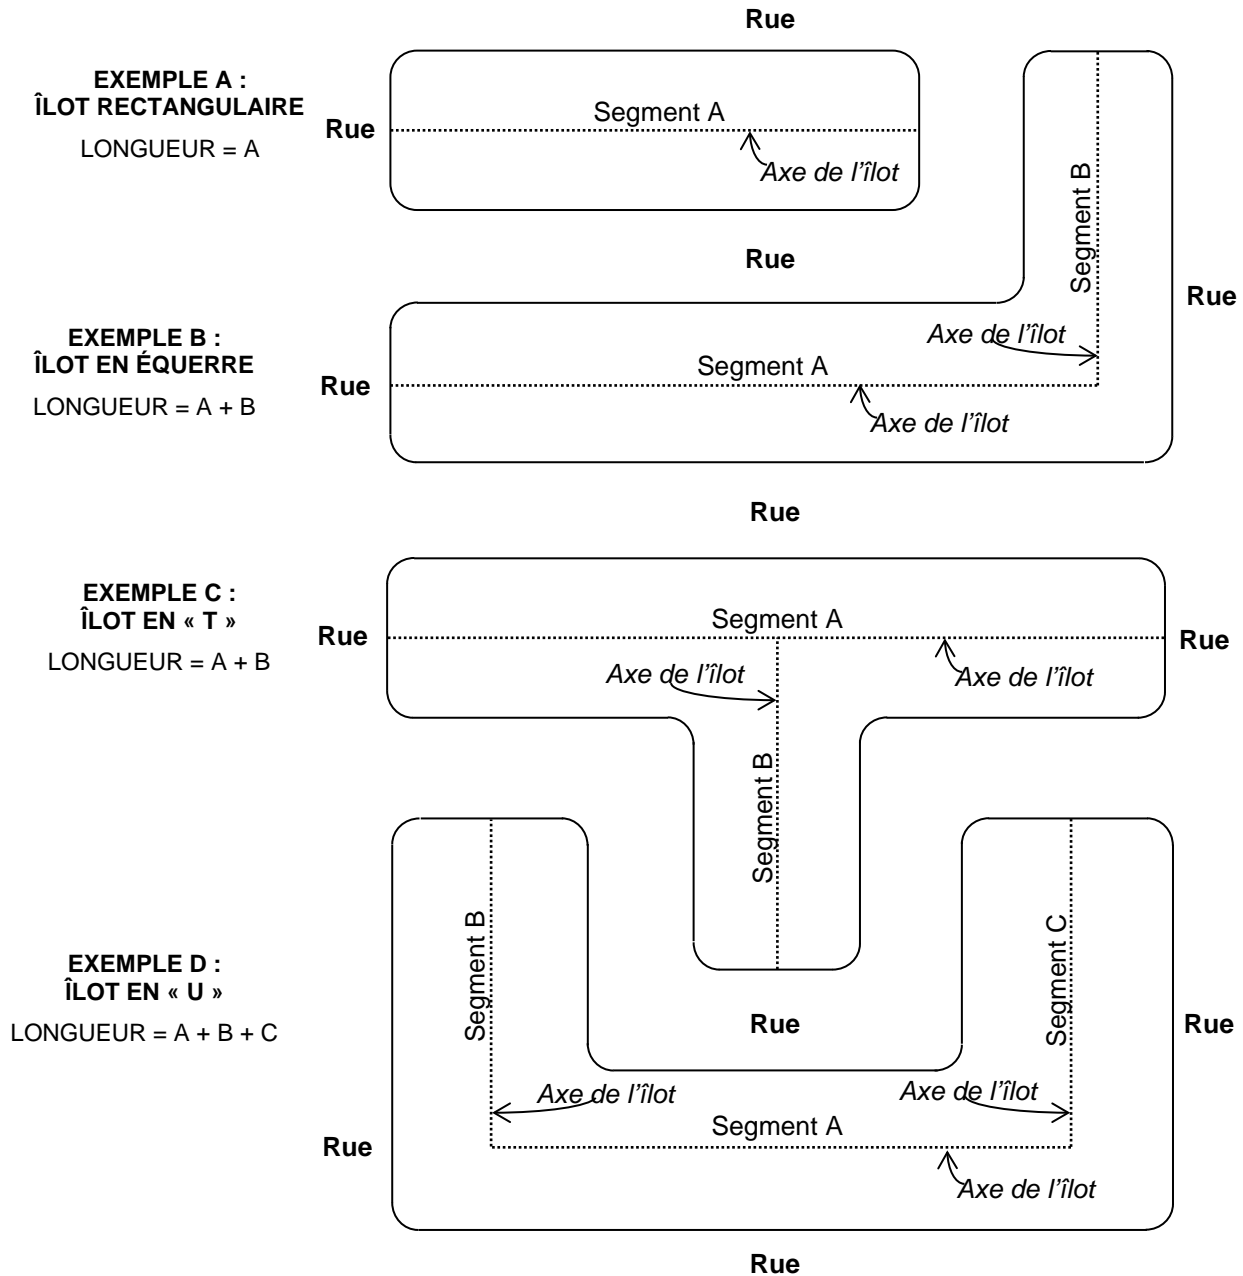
Rue

EXEMPLE A :
ÎLOT RECTANGULAIRE
LONGUEUR = A

Rue

Segment A

Axe de l'îlot

Rue

Segment B

Rue

EXEMPLE B :
ÎLOT EN ÉQUERRE
LONGUEUR = A + B

Rue

Axe de l'îlot

Segment A

Axe de l'îlot

Rue

EXEMPLE C :
ÎLOT EN « T »
LONGUEUR = A + B

Rue

Segment A

Rue

Axe de l'îlot

Axe de l'îlot

Segment B

EXEMPLE D :
ÎLOT EN « U »
LONGUEUR = A + B + C

Segment B

Segment C

Rue

Rue

Axe de l'îlot

Axe de l'îlot

Segment A

Rue

Axe de l'îlot

Rue